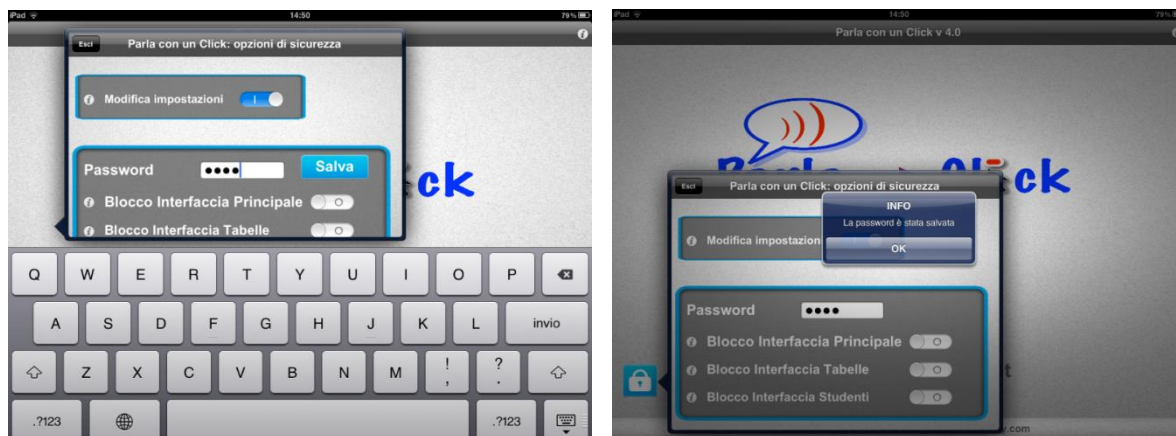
iPad 14:50 79%

Esci Parla con un Click: opzioni di sicurezza

Modifica impostazioni I

Password •••• Salva

Blocco Interfaccia Principale O

Blocco Interfaccia Tabelle O

ck

Q W E R T Y U I O P

A S D F G H J K L invio

Z X C V B N M ! , ? .

.?123 .?123

iPad 14:50 79%

Parla con un Click v 4.0

Parla Click

Esci Parla con un Click: opzioni di sicurezza

INFO

La password è stata salvata

OK

Modifica impostazion

Password ••••

Blocco Interfaccia Principale O

Blocco Interfaccia Tabelle O

Blocco Interfaccia Studenti O

t

.com